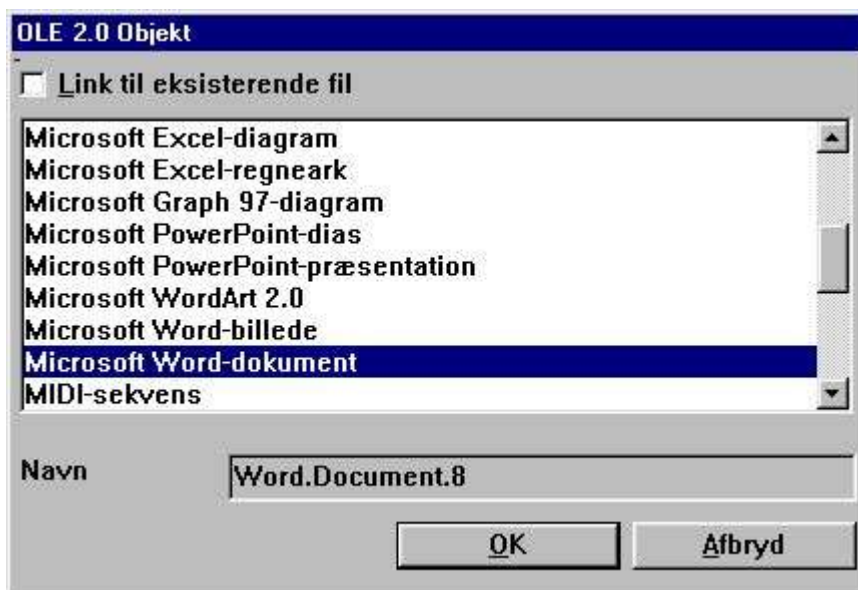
OLE 2.0 Objekt

Link til eksisterende fil

Microsoft Excel-diagram
Microsoft Excel-regneark
Microsoft Graph 97-diagram
Microsoft PowerPoint-dias
Microsoft PowerPoint-præsentation
Microsoft WordArt 2.0
Microsoft Word-billede
Microsoft Word-dokument
MIDI-sekvens

Navn
Word.Document.8

OK
Afbryd